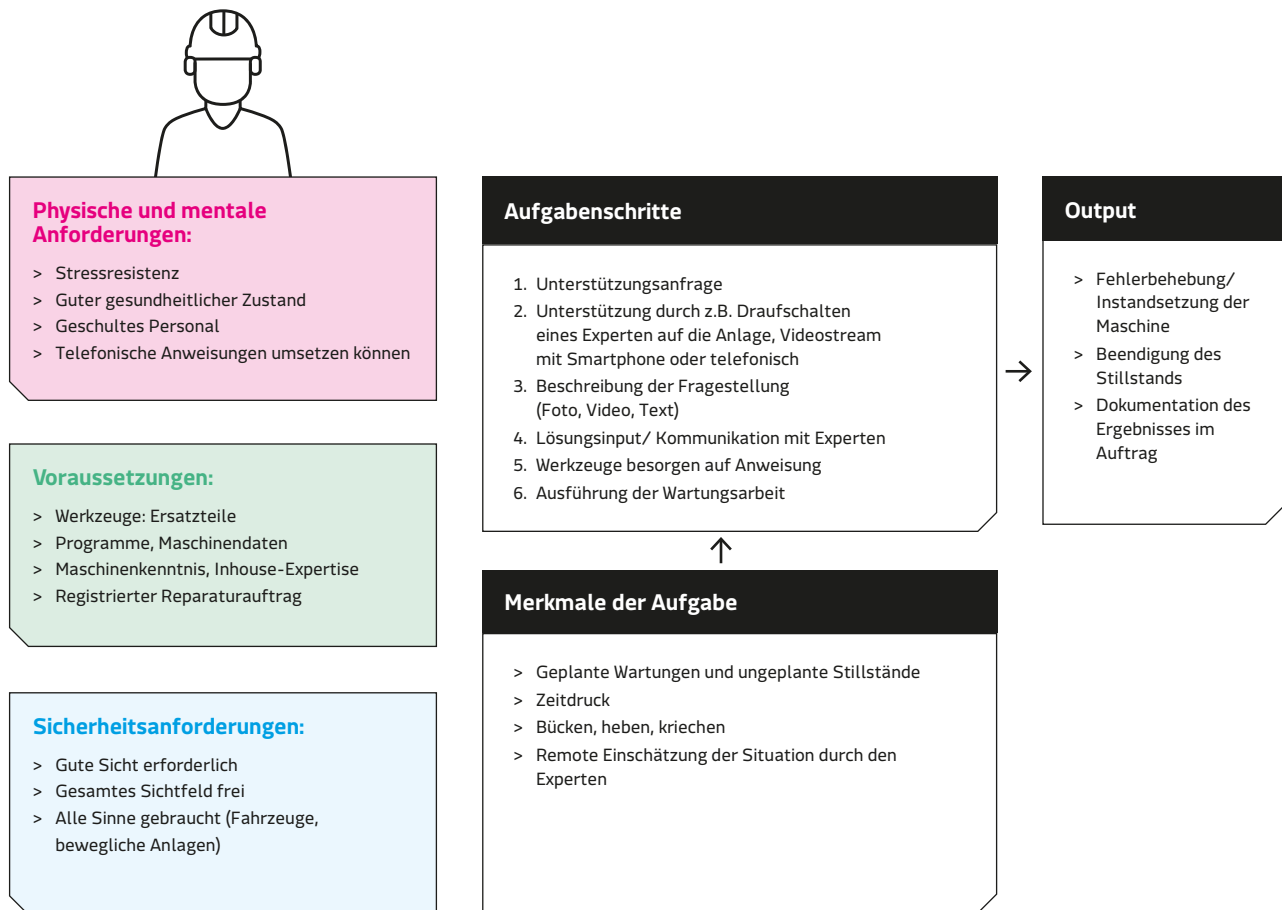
**Physische und mentale Anforderungen:**

> Stressresistenz
> Guter gesundheitlicher Zustand
> Geschultes Personal
> Telefonische Anweisungen umsetzen können

**Voraussetzungen:**

> Werkzeuge: Ersatzteile
> Programme, Maschinendaten
> Maschinenkenntnis, Inhouse-Expertise
> Registrierter Reparaturauftrag

**Sicherheitsanforderungen:**

> Gute Sicht erforderlich
> Gesamtes Sichtfeld frei
> Alle Sinne gebraucht (Fahrzeuge, bewegliche Anlagen)

**Aufgabenschritte**

1. Unterstützungsanfrage
2. Unterstützung durch z.B. Draufschalten eines Experten auf die Anlage, Videostream mit Smartphone oder telefonisch
3. Beschreibung der Fragestellung (Foto, Video, Text)
4. Lösungsinput/ Kommunikation mit Experten
5. Werkzeuge besorgen auf Anweisung
6. Ausführung der Wartungsarbeit

**Merkmale der Aufgabe**

> Geplante Wartungen und ungeplante Stillstände
> Zeitdruck
> Bücken, heben, kriechen
> Remote Einschätzung der Situation durch den Experten

**Output**

> Fehlerbehebung/ Instandsetzung der Maschine
> Beendigung des Stillstands
> Dokumentation des Ergebnisses im Auftrag